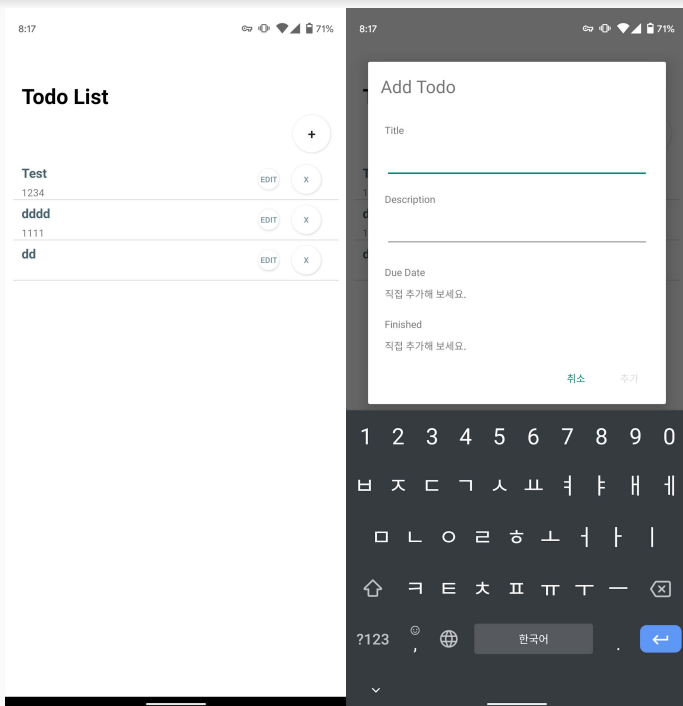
8:17 71%

Todo List

+

Test
1234
EDIT X

dddd
1111
EDIT X

dd
EDIT X

8:17 71%

Add Todo

Title

Description

Due Date
직접 추가해 보세요.

Finished
직접 추가해 보세요.

취소 추가

1 2 3 4 5 6 7 8 9 0
ㅂ ㅈ ㄷ ㄱ ㅅ ㅛ ㅕ ㅑ ㅐ ㅔ
ㅁ ㄴ ㅇ ㄹ ㅎ ㅗ ㅓ ㅏ ㅣ
ㅋ ㅌ ㅊ ㅍ ㅠ ㅜ ㅡ
?123 , 한국어 .